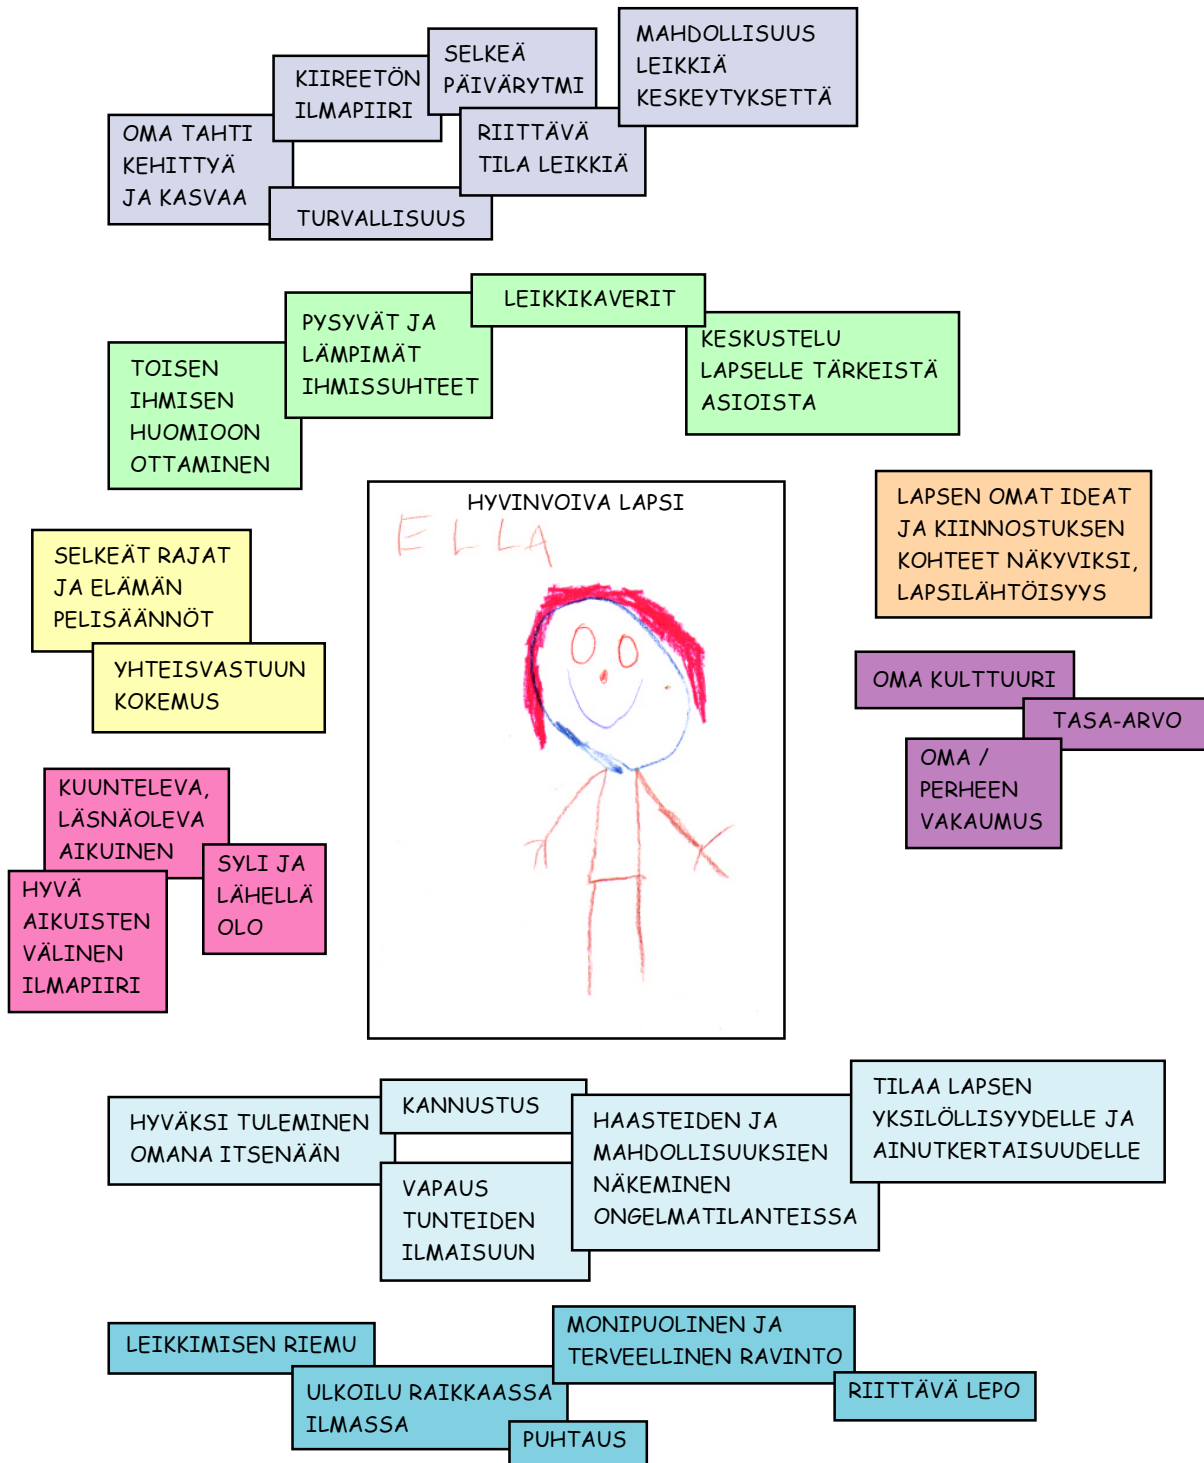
KIIREETÖN ILMAPIIRI

SELKEÄ PÄIVÄRYTMI

MAHDOLLISUUS LEIKKIÄ KESKEYTYKSETTÄ

OMA TAHTI KEHITTYÄ JA KASVAA

RIITTÄVÄ TILA LEIKKIÄ

TURVALLISUUS

LEIKKIKAVERIT

PYSYVÄT JA LÄMPIMÄT IHMISSUHTEET

KESKUSTELU LAPSELLE TÄRKEISTÄ ASIOISTA

TOISEN IHMISEN HUOMIOON OTTAMINEN

HYVINVOIVA LAPSI

ELLA

LAPSEN OMAT IDEAT JA KIINNOSTUKSEN KOHTEET NÄKYVIKSI, LAPSILÄHTÖISYYS

SELKEÄT RAJAT JA ELÄMÄN PELISÄÄNNÖT

YHTEISVASTUUN KOKEMUS

OMA KULTTUURI

TASA-ARVO

OMA / PERHEEN VAKAUMUS

KUUNTELEVA, LÄSNÄOLEVA AIKUINEN

SYLI JA LÄHELLÄ OLO

HYVÄ AIKUISTEN VÄLINEN ILMAPIIRI

KANNUSTUS

HYVÄKSI TULEMINEN OMANA ITSENÄÄN

HAASTEIDEN JA MAHDOLLISUUKSIEN NÄKEMINEN ONGELMATILANTEISSA

TILAA LAPSEN YKSILÖLLISYYDELLE JA AINUTKERTAISUUDELLE

VAPAUS TUNTEIDEN ILMAISUUN

LEIKKIMISEN RIEMU

MONIPUOLINEN JA TERVEELLINEN RAVINTO

ULKOILU RAIKKAASSA ILMASSA

RIITTÄVÄ LEPO

PUHTAUS